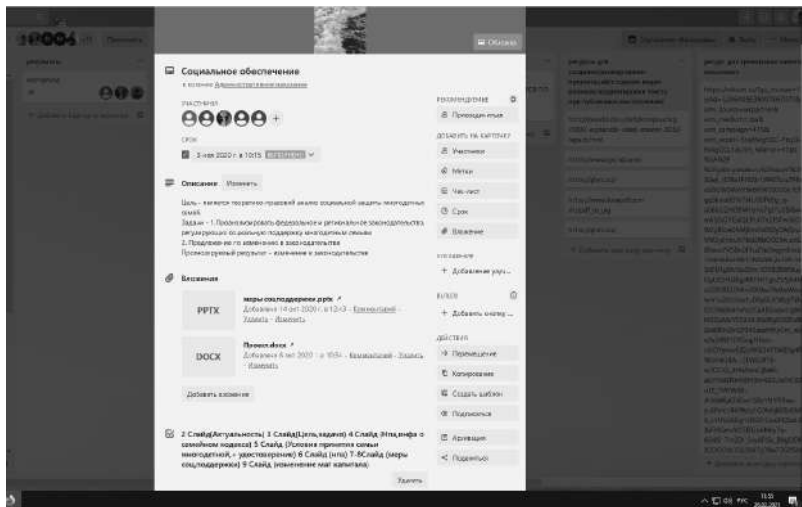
Обложка

Социальное обеспечение
в колонке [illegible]

УЧАСТНИКИ

СРОК
3 мая 2020 г. в 10:15 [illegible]

Описание Изменить

Цель – является теоретико-правовой анализ социальной защиты многодетных семей.
Задачи – 1. Проанализировать федеральное и региональное законодательства регулирующих социальную поддержку многодетных семьи
2. Предложение по изменению в законодательстве
Производимый результат – изменение в законодательстве

Вложения

PPTX
меры соцподдержки.pptx
Добавлено 14 апр 2020 г. в 12:43 - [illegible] - Удалить - Изменить

DOCX
Проект.docx
Добавлено 6 мая 2020 г. в 10:54 - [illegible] - Удалить - Изменить

Добавить вложение

2 Слайд(Актуальность) 3 Слайд(Цель,задачи) 4 Слайд (Что,инфа о семейном кодексе) 5 Слайд (Условия принятия семьи многодетной,+ удостоверение) 6 Слайд (что) 7-8Слайд (меры соц.поддержки) 9 Слайд (изменение мат капитала)
Удалить

РЕКОМЕНДУЕМОЕ
Присоединиться

ДОБАВИТЬ НА КАРТОЧКУ
Участники
Метки
Чек-лист
Срок
Вложение

УЛУЧШЕНИЯ
+ Добавление улуч...

КНОПКИ
+ Добавить кнопку ...

ДЕЙСТВИЯ
Перемещение
Копирование
Создать шаблон
Подписаться
Архивация
Поделиться